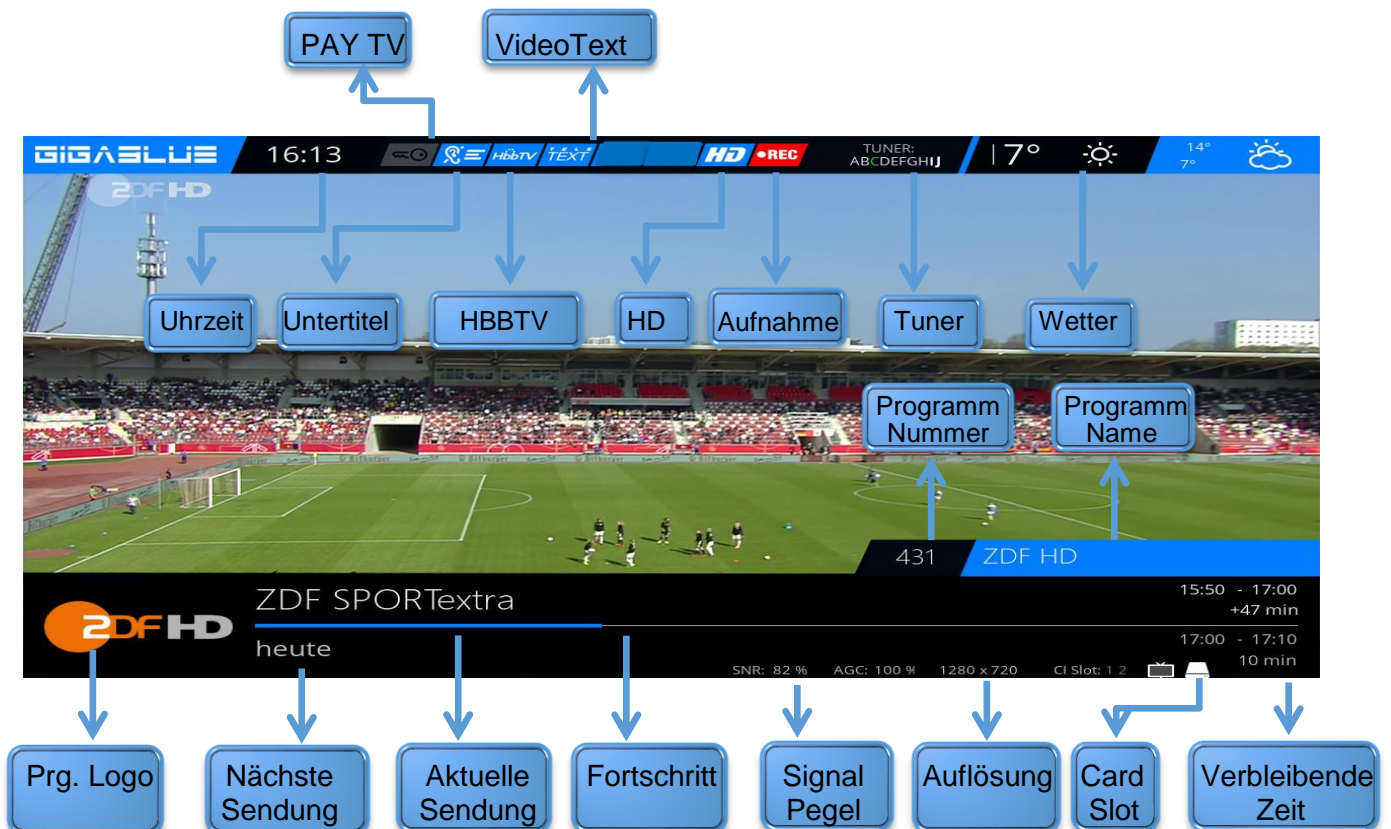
PAY TV

VideoText

GIGABLUE 16:13 HbbTV TEXT HD •REC TUNER: ABCDEFGHIJ 17° 14° 7°

2DF HD

Uhrzeit

Untertitel

HBBTV

HD

Aufnahme

Tuner

Wetter

Programm Nummer

Programm Name

431 ZDF HD

2DF HD

ZDF SPORTextra

heute

15:50 - 17:00
+47 min

17:00 - 17:10
10 min

SNR: 82 % AGC: 100 % 1280 x 720 CI Slot: 1 2

Prg. Logo

Nächste Sendung

Aktuelle Sendung

Fortschritt

Signal Pegel

Auflösung

Card Slot

Verbleibende Zeit